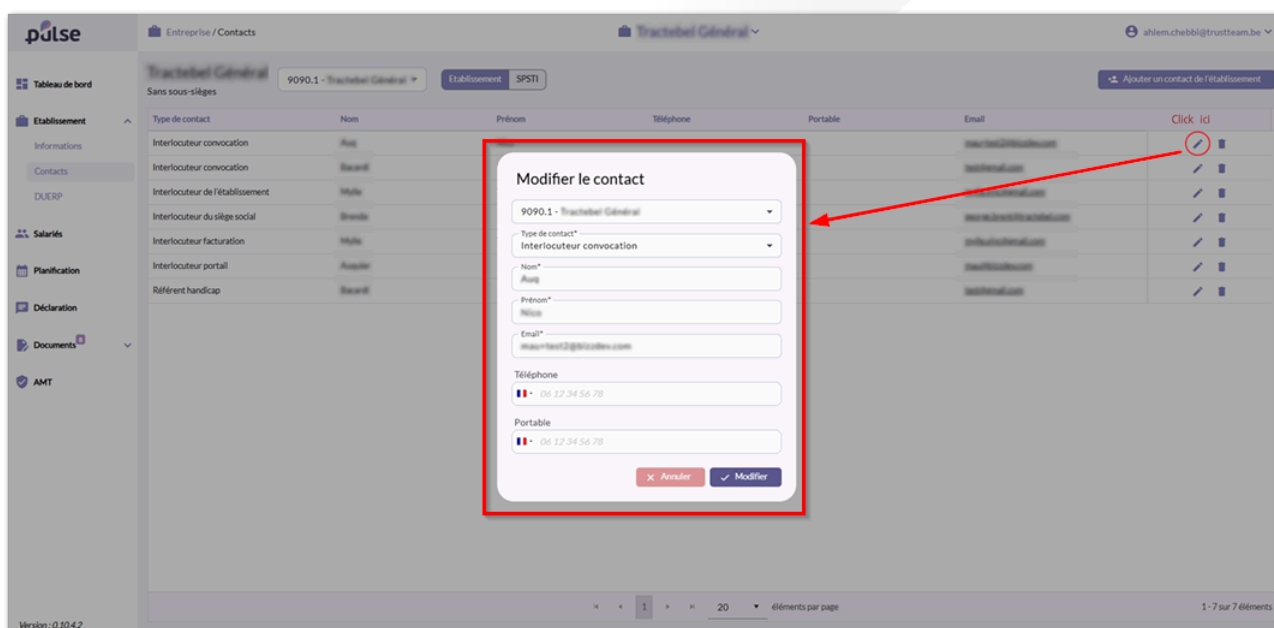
pulse

Tableau de bord
Etablissement
Informations
Contacts
DUERP
Salariés
Planification
Déclaration
Documents
AMT

Version : 0.10.4.2

Entreprise / Contacts

Tractebel Général

ahlem.chebbi@trustteam.be

Tractebel Général
Sans sous-sièges

9090.1 - Tractebel Général

Etablissement SPSTI

Ajouter un contact de l'établissement

| Type de contact | Nom | Prénom | Téléphone | Portable | Email |
|---|---|---|---|---|---|
| Interlocuteur convocation | Auq | | | | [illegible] |
| Interlocuteur convocation | Bacardi | | | | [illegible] |
| Interlocuteur de l'établissement | Mylla | | | | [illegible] |
| Interlocuteur du siège social | Brenda | | | | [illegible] |
| Interlocuteur facturation | Mylla | | | | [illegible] |
| Interlocuteur portail | Auquier | | | | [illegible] |
| Référent handicap | Bacardi | | | | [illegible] |

Click ici

Modifier le contact

9090.1 - Tractebel Général

Type de contact*
Interlocuteur convocation

Nom*
Auq

Prénom*
Nico

Email*
mau+test2@bizodev.com

Téléphone
06 12 34 56 78

Portable
06 12 34 56 78

Annuler
Modifier

1
20
éléments par page
1 - 7 sur 7 éléments